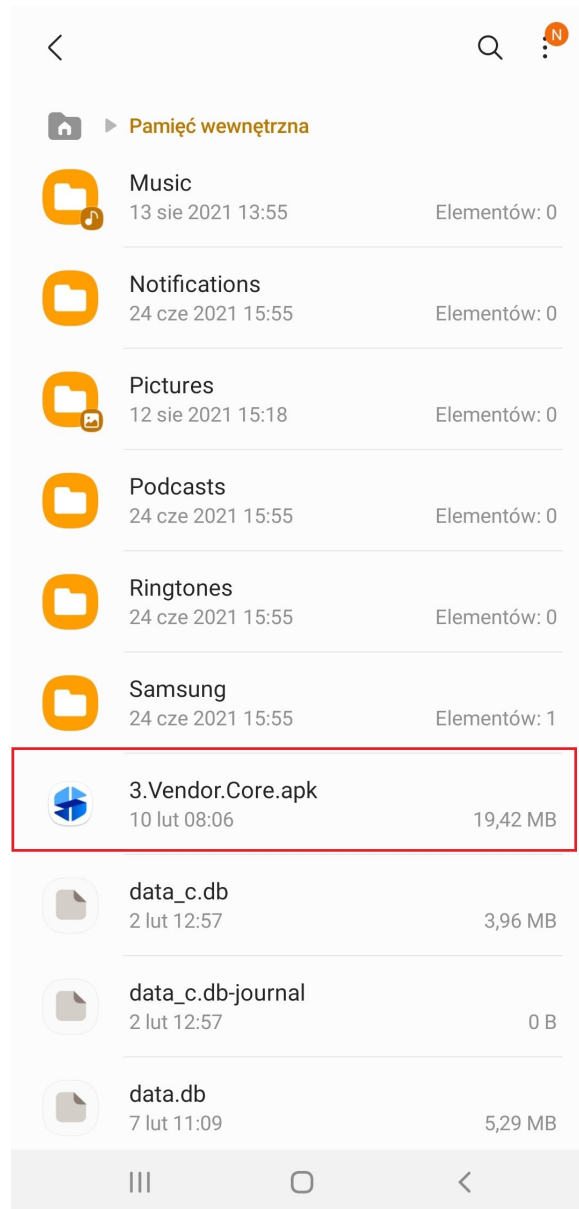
N

Pamięć wewnętrzna

Music
13 sie 2021 13:55
Elementów: 0

Notifications
24 cze 2021 15:55
Elementów: 0

Pictures
12 sie 2021 15:18
Elementów: 0

Podcasts
24 cze 2021 15:55
Elementów: 0

Ringtones
24 cze 2021 15:55
Elementów: 0

Samsung
24 cze 2021 15:55
Elementów: 1

3.Vendor.Core.apk
10 lut 08:06
19,42 MB

data_c.db
2 lut 12:57
3,96 MB

data_c.db-journal
2 lut 12:57
0 B

data.db
7 lut 11:09
5,29 MB